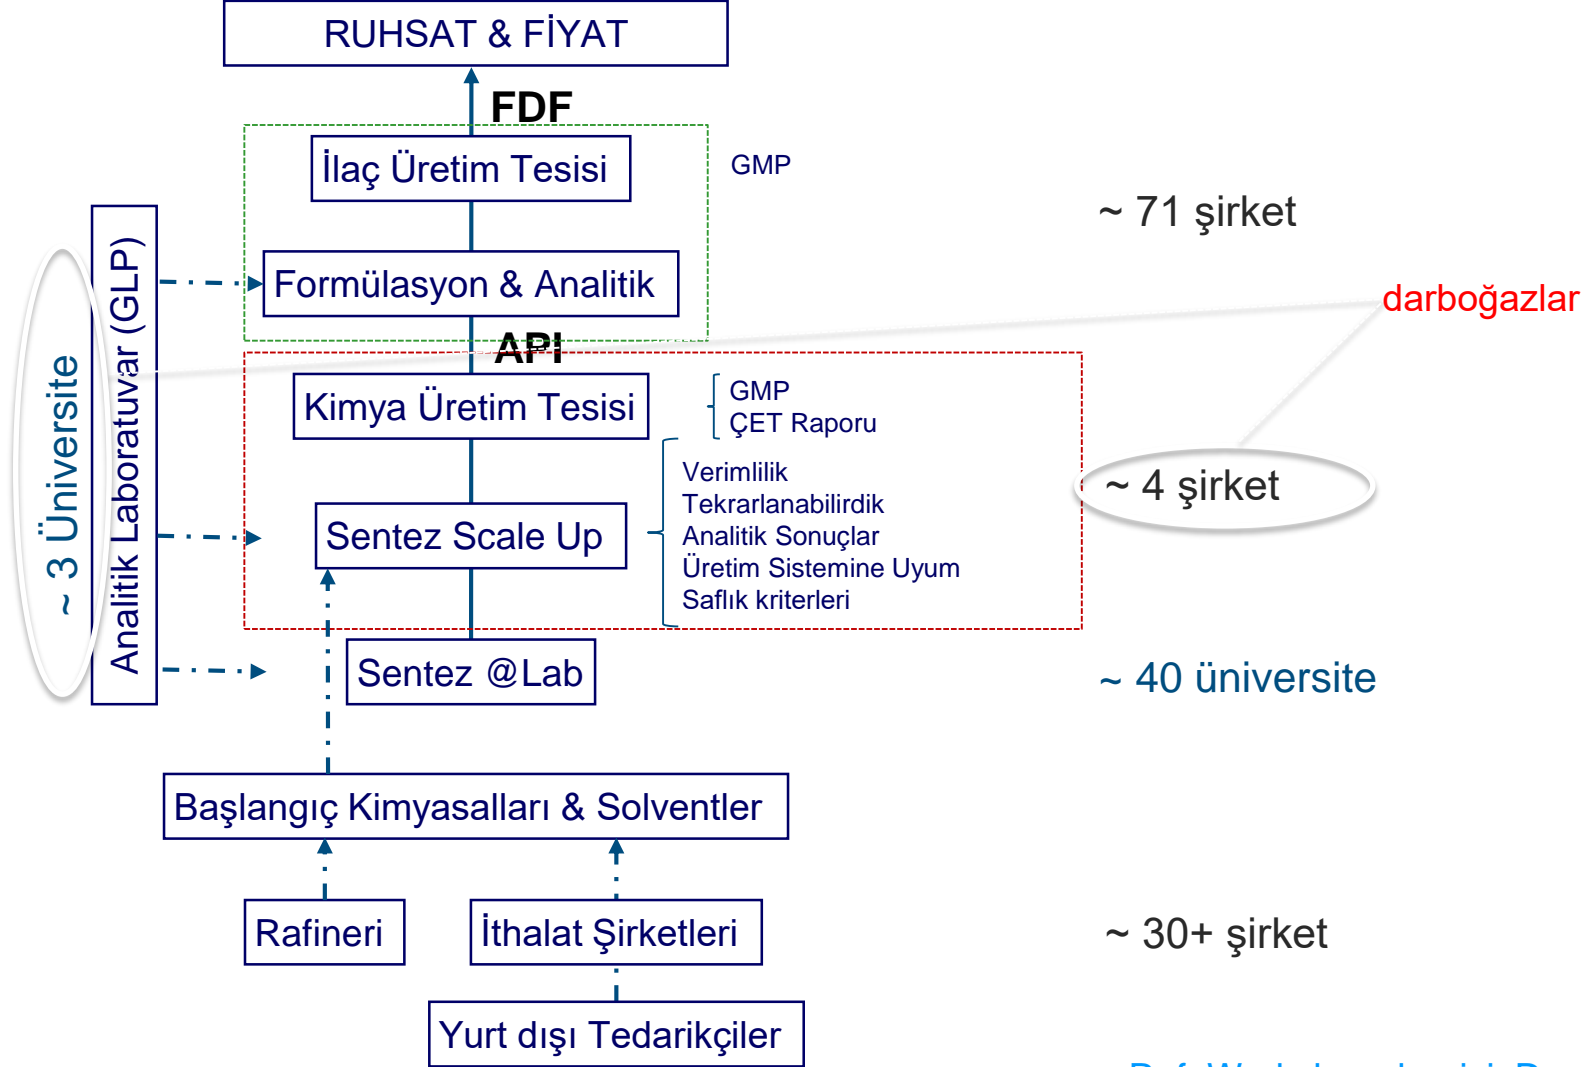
RUHSAT & FİYAT

FDF

İlaç Üretim Tesisi

GMP

~ 71 şirket

Formülasyon & Analitik

darboğazlar

API

Kimya Üretim Tesisi

GMP
ÇET Raporu

Verimlilik
Tekrarlanabilirdik
Analitik Sonuçlar
Üretim Sistemine Uyum
Saflık kriterleri

~ 4 şirket

Sentez Scale Up

Sentez @Lab

~ 40 üniversite

~ 3 Üniversite

Analitik Laboratuvar (GLP)

Başlangıç Kimyasalları & Solventler

Rafineri

İthalat Şirketleri

~ 30+ şirket

Yurt dışı Tedarikçiler

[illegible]